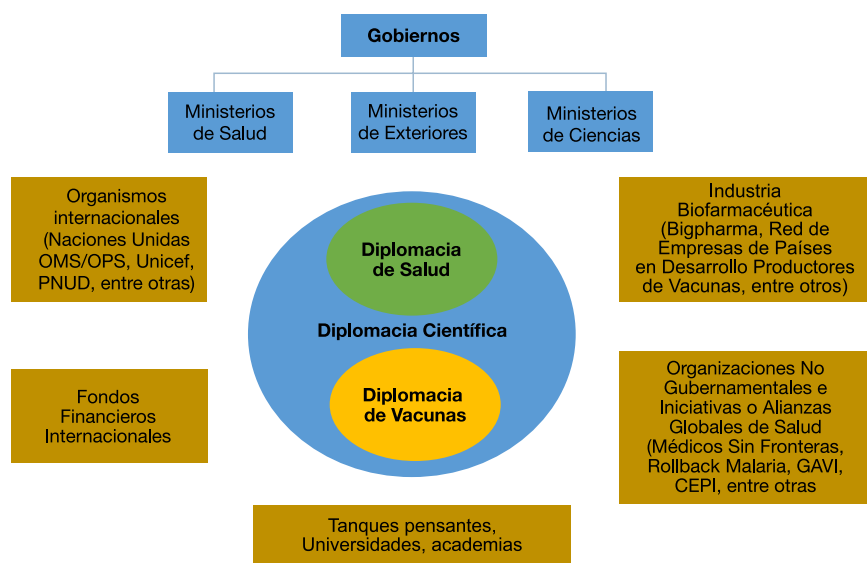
Gobiernos

Ministerios de Salud

Ministerios de Exteriores

Ministerios de Ciencias

Organismos internacionales (Naciones Unidas OMS/OPS, Unicef, PNUD, entre otras)

Industria Biofarmacéutica (Bigpharma, Red de Empresas de Países en Desarrollo Productores de Vacunas, entre otros)

Diplomacia de Salud

Diplomacia Científica

Diplomacia de Vacunas

Fondos Financieros Internacionales

Organizaciones No Gubernamentales e Iniciativas o Alianzas Globales de Salud (Médicos Sin Fronteras, Rollback Malaria, GAVI, CEPI, entre otras

Tanques pensantes, Universidades, academias